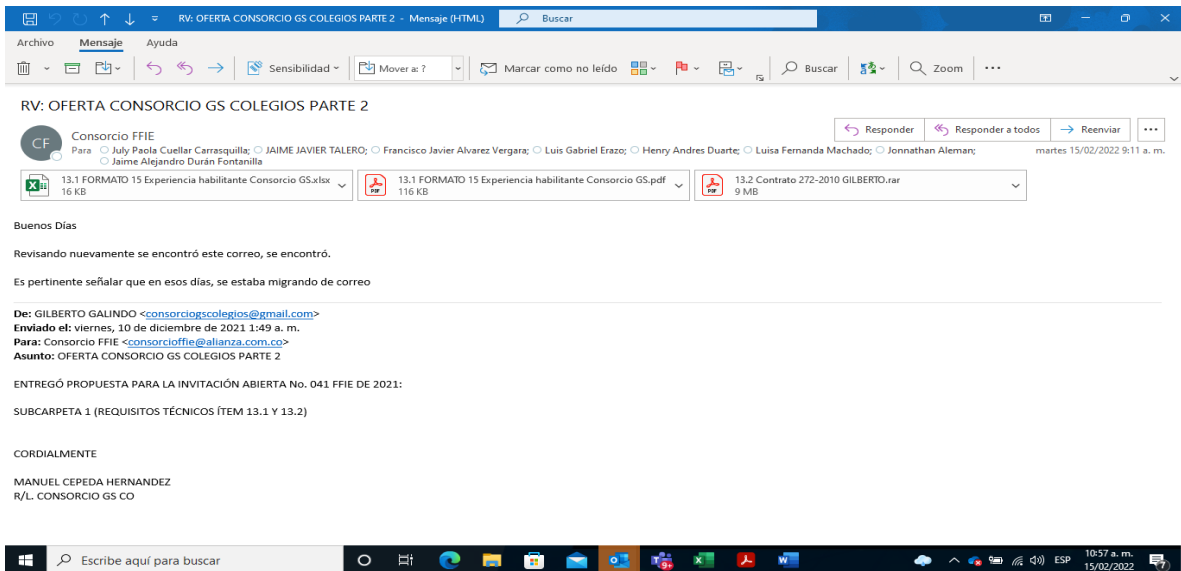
RV: OFERTA CONSORCIO GS COLEGIOS PARTE 2 - Mensaje (HTML)
Buscar

Archivo Mensaje Ayuda

Sensibilidad
Mover a: ?
Marcar como no leído
Buscar
Zoom
...

RV: OFERTA CONSORCIO GS COLEGIOS PARTE 2

CF
Consorcio FFIE
Para July Paola Cuellar Carrasquilla; JAIME JAVIER TALERO; Francisco Javier Alvarez Vergara; Luis Gabriel Erazo; Henry Andres Duarte; Luisa Fernanda Machado; Jonnathan Aleman; Jaime Alejandro Durán Fontanilla

Responder
Responder a todos
Reenviar
...
martes 15/02/2022 9:11 a. m.

13.1 FORMATO 15 Experiencia habilitante Consorcio GS.xlsx
16 KB
13.1 FORMATO 15 Experiencia habilitante Consorcio GS.pdf
116 KB
13.2 Contrato 272-2010 GILBERTO.rar
9 MB

Buenos Días

Revisando nuevamente se encontró este correo, se encontró.

Es pertinente señalar que en esos días, se estaba migrando de correo

**De:** GILBERTO GALINDO <consorciogscolegios@gmail.com>
**Enviado el:** viernes, 10 de diciembre de 2021 1:49 a. m.
**Para:** Consorcio FFIE <consorcioffie@alianza.com.co>
**Asunto:** OFERTA CONSORCIO GS COLEGIOS PARTE 2

ENTREGÓ PROPUESTA PARA LA INVITACIÓN ABIERTA No. 041 FFIE DE 2021:

SUBCARPETA 1 (REQUISITOS TÉCNICOS ÍTEM 13.1 Y 13.2)

CORDIALMENTE

MANUEL CEPEDA HERNANDEZ
R/L. CONSORCIO GS CO

Escribe aquí para buscar
ESP
10:57 a. m.
15/02/2022